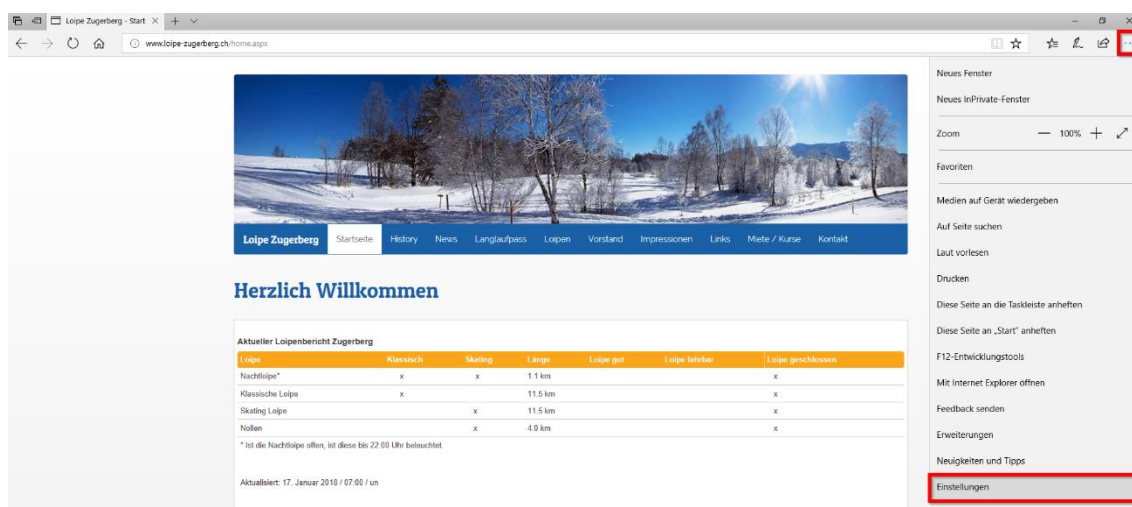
Loipe Zugerberg - Start

www.loipe-zugerberg.ch/home.aspx

Loipe Zugerberg | Startseite | History | News | Langlaufpass | Loipen | Vorstand | Impressionen | Links | Miete / Kurse | Kontakt

Herzlich Willkommen

Aktueller Loipenbericht Zugerberg

| Loipe | Klassisch | Skating | Länge | Loipe gut | Loipe fahrbar | Loipe geschlossen |
|---|---|---|---|---|---|---|
| Nachtloipe* | x | x | 1.1 km | | | x |
| Klassische Loipe | x | | 11.5 km | | | x |
| Skating Loipe | | x | 11.5 km | | | x |
| Nollen | | x | 4.0 km | | | x |

* Ist die Nachtloipe offen, ist diese bis 22:00 Uhr beleuchtet.

Aktualisiert: 17. Januar 2018 / 07:00 / un

Neues Fenster
Neues InPrivate-Fenster
Zoom — 100% +
Favoriten
Medien auf Gerät wiedergeben
Auf Seite suchen
Laut vorlesen
Drucken
Diese Seite an die Taskleiste anheften
Diese Seite an „Start" anheften
F12-Entwicklungstools
Mit Internet Explorer öffnen
Feedback senden
Erweiterungen
Neuigkeiten und Tipps
Einstellungen